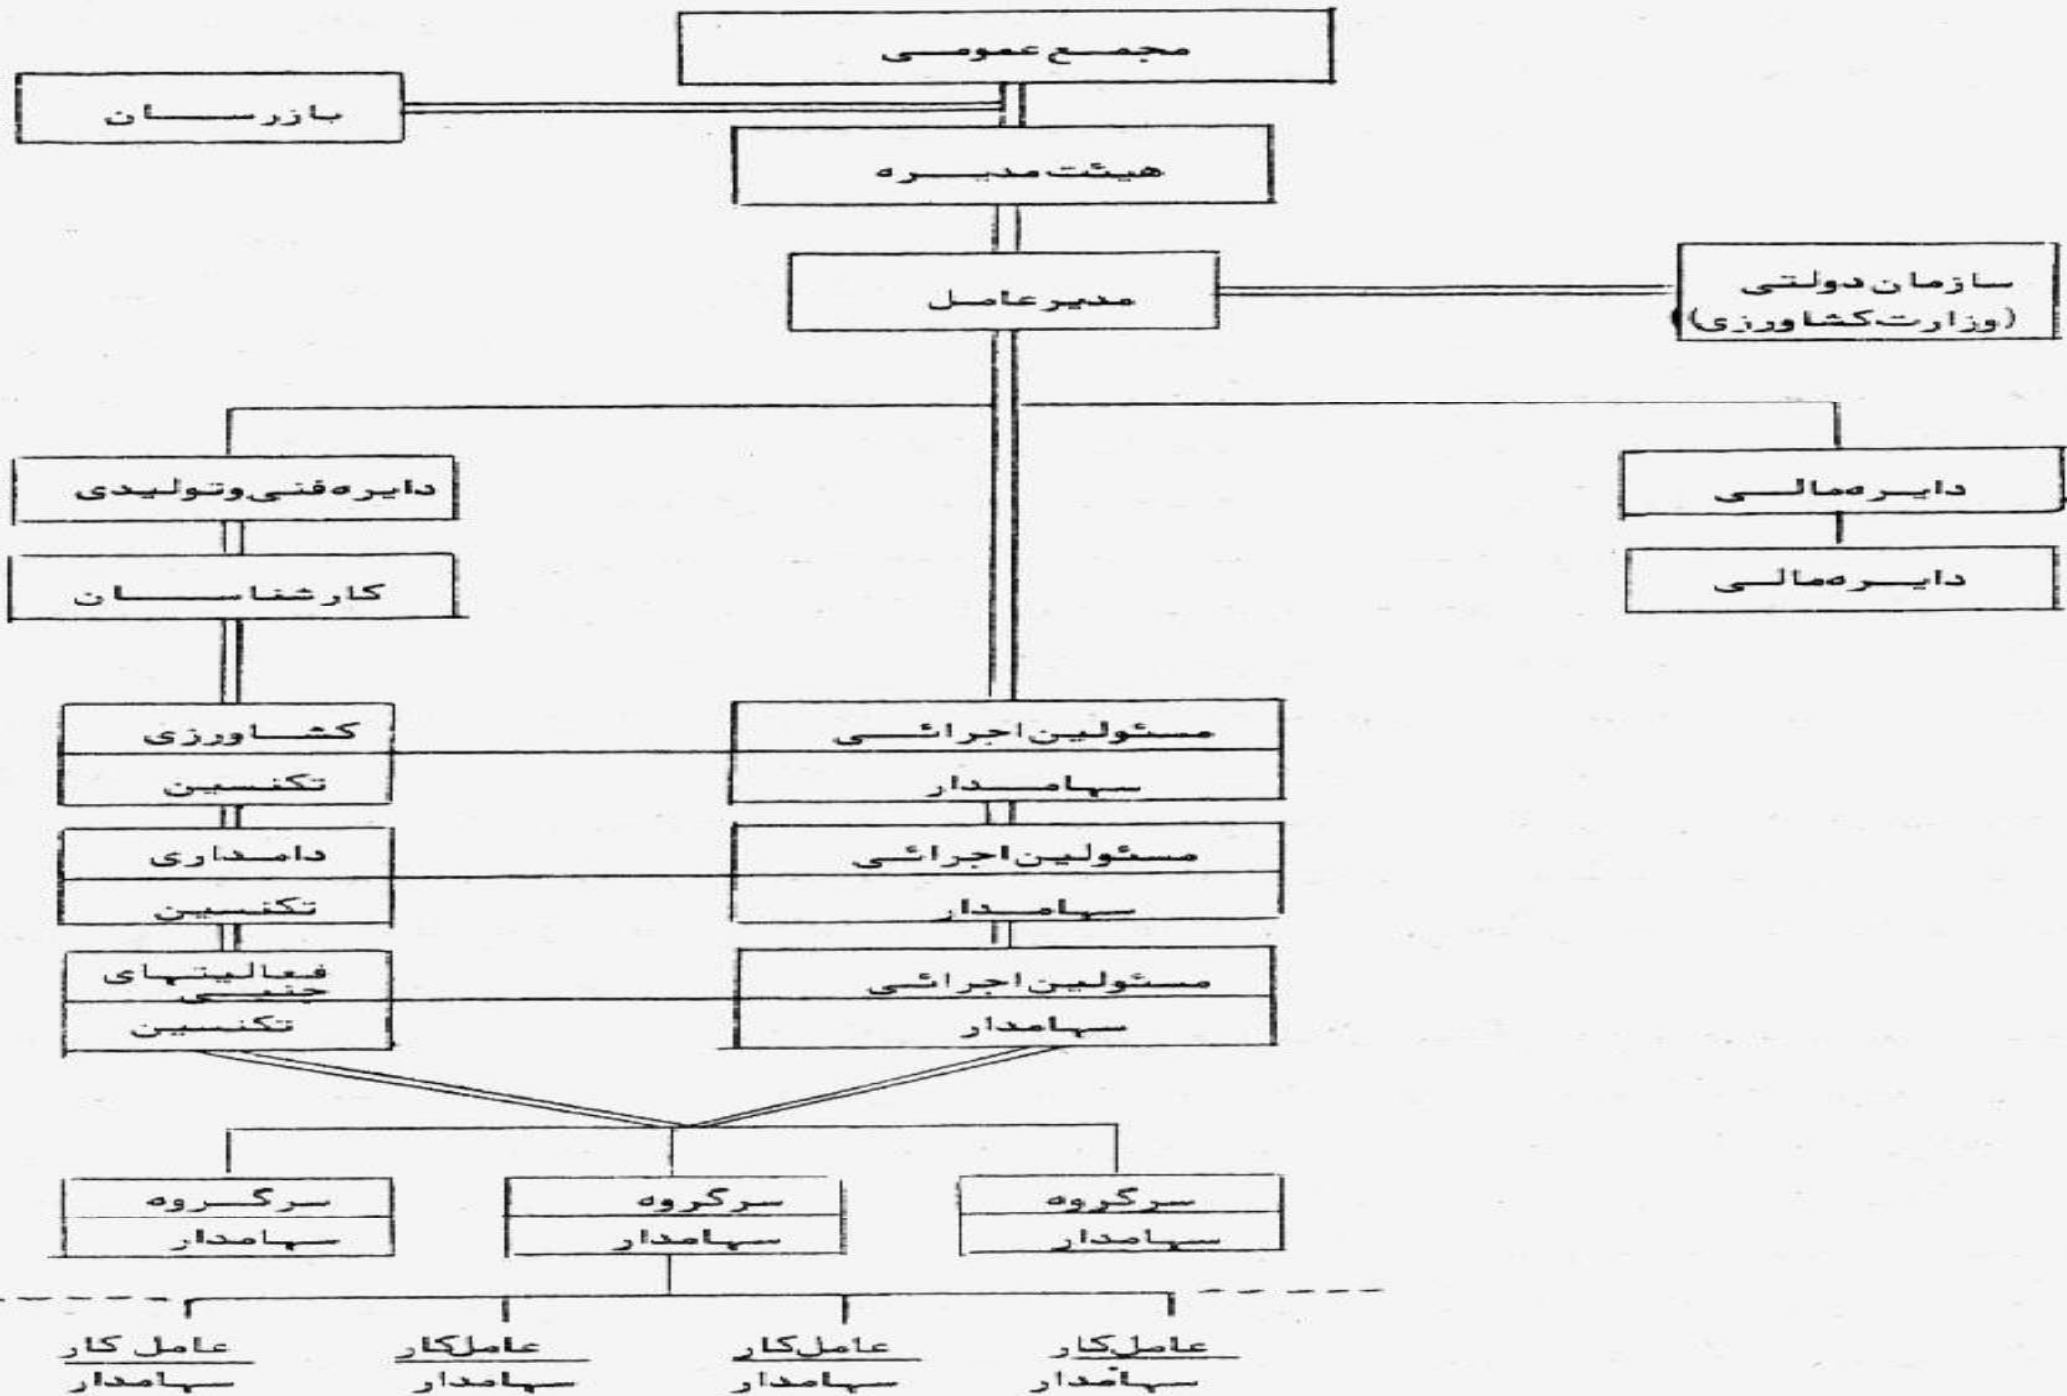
مجمع عمومی

بازرسان

هیئت مدیره

مدیرعامل

سازمان دولتی (وزارت کشاورزی)

دایره فنی وتولیدی

دایره مالی

کارشناسان

دایره مالی

کشاورزی
تکنسین

مسئولین اجرائی
سهامدار

دامداری
تکنسین

مسئولین اجرائی
سهامدار

فعالیتهای جنبی
تکنسین

مسئولین اجرائی
سهامدار

سرگروه
سهامدار

سرگروه
سهامدار

سرگروه
سهامدار

عامل کار
سهامدار

عامل کار
سهامدار

عامل کار
سهامدار

عامل کار
سهامدار